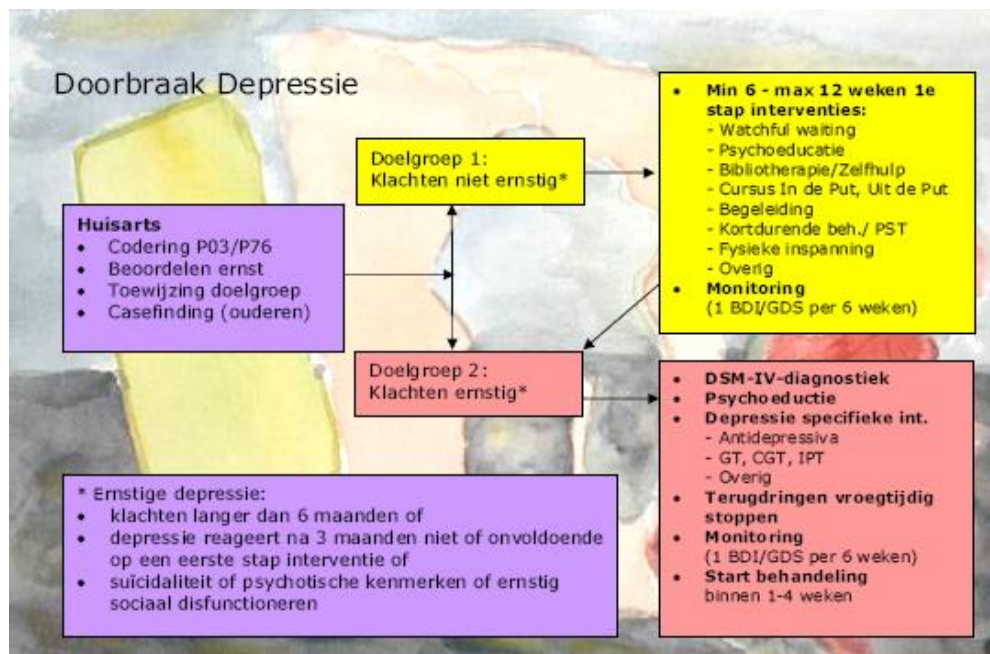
Doorbraak Depressie

Huisarts
- Codering P03/P76
- Beoordelen ernst
- Toewijzing doelgroep
- Casefinding (ouderen)

Doelgroep 1:
Klachten niet ernstig*

Doelgroep 2:
Klachten ernstig*

- Min 6 - max 12 weken 1e stap interventies:
  - Watchful waiting
  - Psychoeducatie
  - Bibliotherapie/Zelfhulp
  - Cursus In de Put, Uit de Put
  - Begeleiding
  - Kortdurende beh./ PST
  - Fysieke inspanning
  - Overig
- Monitoring (1 BDI/GDS per 6 weken)

- DSM-IV-diagnostiek
- Psychoeductie
- Depressie specifieke int.
  - Antidepressiva
  - GT, CGT, IPT
  - Overig
- Terugdringen vroegtijdig stoppen
- Monitoring (1 BDI/GDS per 6 weken)
- Start behandeling binnen 1-4 weken

* Ernstige depressie:
- klachten langer dan 6 maanden of
- depressie reageert na 3 maanden niet of onvoldoende op een eerste stap interventie of
- suïcidaliteit of psychotische kenmerken of ernstig sociaal disfunctioneren